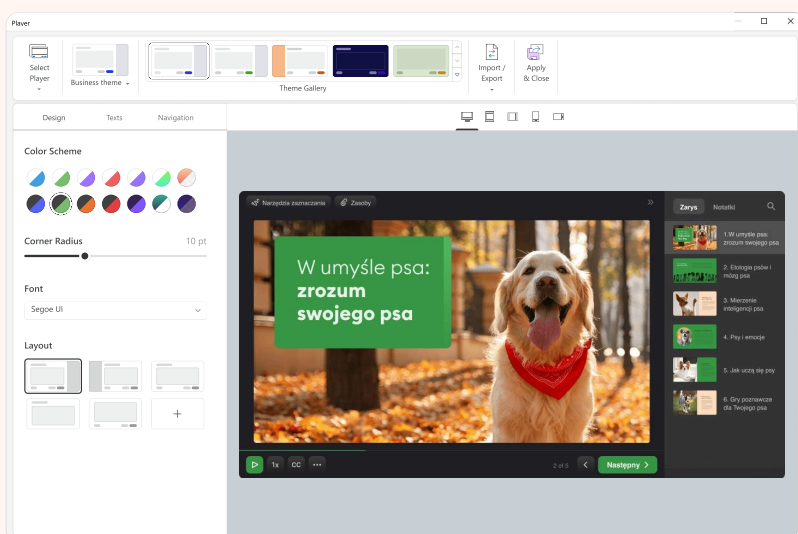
Player

Select Player

Business theme

Theme Gallery

Import / Export

Apply & Close

Design Texts Navigation

Color Scheme

Corner Radius 10 pt

Font

Segoe UI

Layout

+

Narzędzia zaznaczania Zasoby

W umyśle psa: zrozum swojego psa

Zarys Notatki

1.W umyśle psa: zrozum swojego psa

2. Etologia psów i mózg psa

3. Mierzenie inteligencji psa

4. Psy i emocje

5. Jak uczą się psy

6. Gry poznawcze dla Twojego psa

1x CC ...

2 of 5

Następny